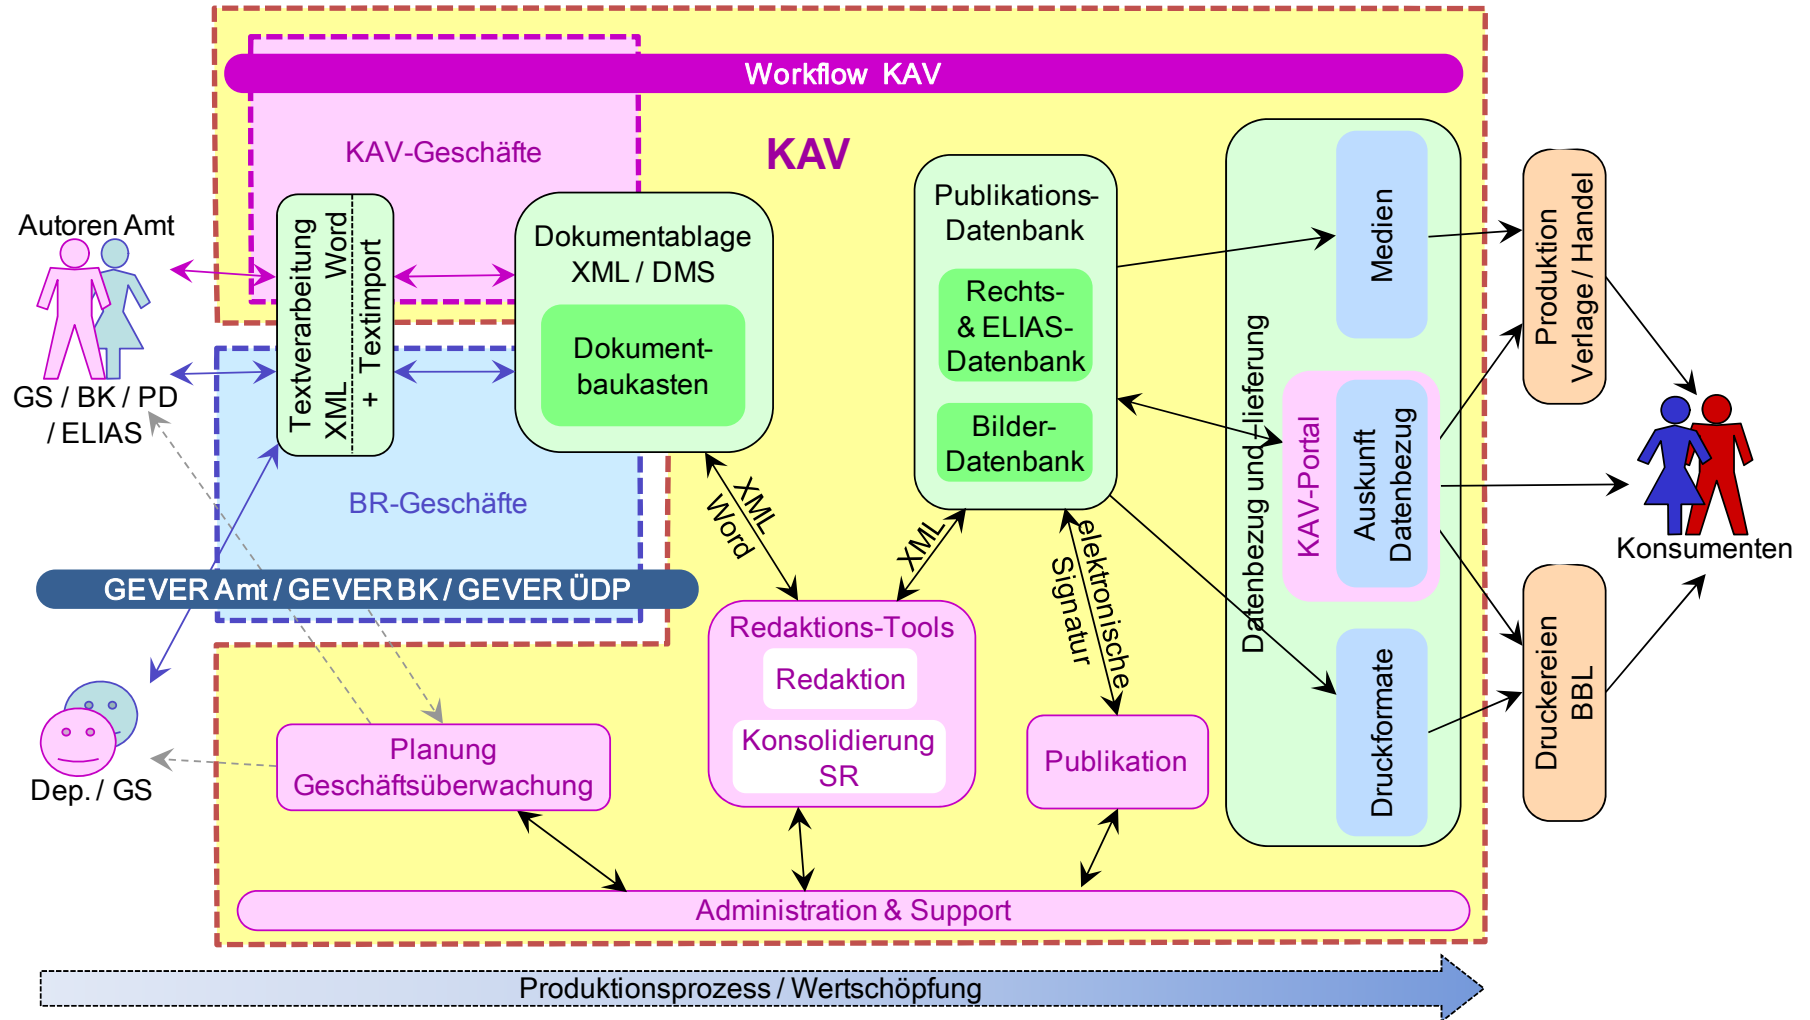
Workflow KAV

KAV-Geschäfte

KAV

Autoren Amt

GS / BK / PD / ELIAS

Textverarbeitung Word XML + Textimport

Dokumentablage XML / DMS

Dokumentbaukasten

Publikations-Datenbank

Rechts- & ELIAS-Datenbank

Bilder-Datenbank

Datenbezug und -lieferung

Medien

KAV-Portal

Auskunft Datenbezug

Druckformate

Produktion Verlage / Handel

Konsumenten

Druckereien BBL

BR-Geschäfte

GEVER Amt / GEVER BK / GEVER ÜDP

XML Word

XML

elektronische Signatur

Redaktions-Tools

Redaktion

Konsolidierung SR

Publikation

Dep. / GS

Planung Geschäftsüberwachung

Administration & Support

Produktionsprozess / Wertschöpfung